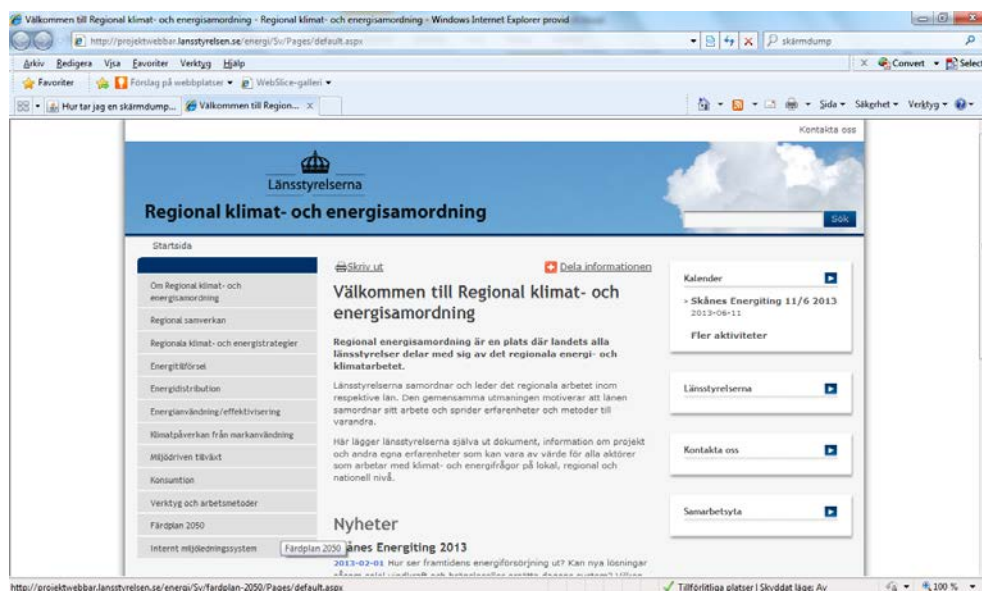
Välkommen till Regional klimat- och energisamordning - Regional klimat- och energisamordning - Windows Internet Explorer provid

http://projektwebbar.lansstyrelsen.se/energi/Sv/Pages/default.aspx

skärmdump

Arkiv Redigera Visa Favoriter Verktyg Hjälp

Convert Select

Favoriter Förslag på webbplatser WebSlice-galleri

Hur tar jag en skärmdump... Välkommen till Region...

Sida Säkerhet Verktyg

Kontakta oss

Länsstyrelserna

Regional klimat- och energisamordning

Sök

Startsida

Om Regional klimat- och energisamordning

Regional samverkan

Regionala klimat- och energistrategier

Energitillförsel

Energidistribution

Energianvändning/effektivisering

Klimatpåverkan från markanvändning

Miljödriven tillväxt

Konsumtion

Verktyg och arbetsmetoder

Färdplan 2050

Internt miljöledningssystem

Skriv ut

Dela informationen

Välkommen till Regional klimat- och energisamordning

Regional energisamordning är en plats där landets alla länsstyrelser delar med sig av det regionala energi- och klimatarbetet.

Länsstyrelserna samordnar och leder det regionala arbetet inom respektive län. Den gemensamma utmaningen motiverar att länen samordnar sitt arbete och sprider erfarenheter och metoder till varandra.

Här lägger länsstyrelserna själva ut dokument, information om projekt och andra egna erfarenheter som kan vara av värde för alla aktörer som arbetar med klimat- och energifrågor på lokal, regional och nationell nivå.

Nyheter

Färdplan 2050 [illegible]ånes Energiting 2013

2013-02-01 Hur ser framtidens energiförsörjning ut? Kan nya lösningar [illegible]

Kalender

› Skånes Energiting 11/6 2013
2013-06-11

Fler aktiviteter

Länsstyrelserna

Kontakta oss

Samarbetsyta

http://projektwebbar.lansstyrelsen.se/energi/Sv/fardplan-2050/Pages/default.aspx

Tillförlitliga platser | Skyddat läge: Av

100 %